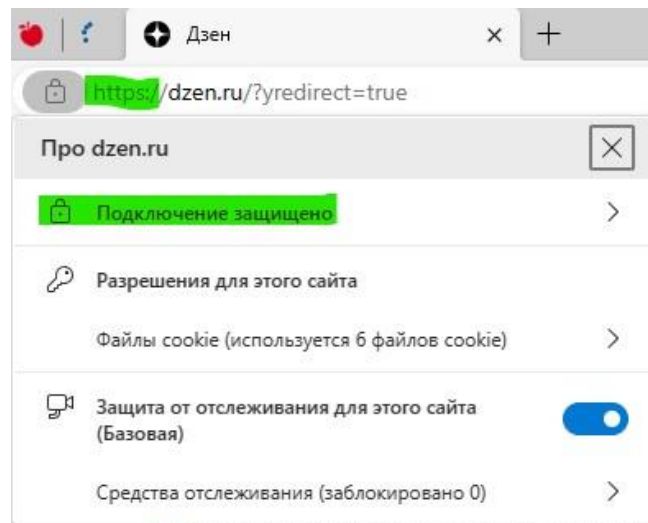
Дзен

https://dzen.ru/?yredirect=true

Про dzen.ru

Подключение защищено

Разрешения для этого сайта

Файлы cookie (используется 6 файлов cookie)

Защита от отслеживания для этого сайта (Базовая)

Средства отслеживания (заблокировано 0)